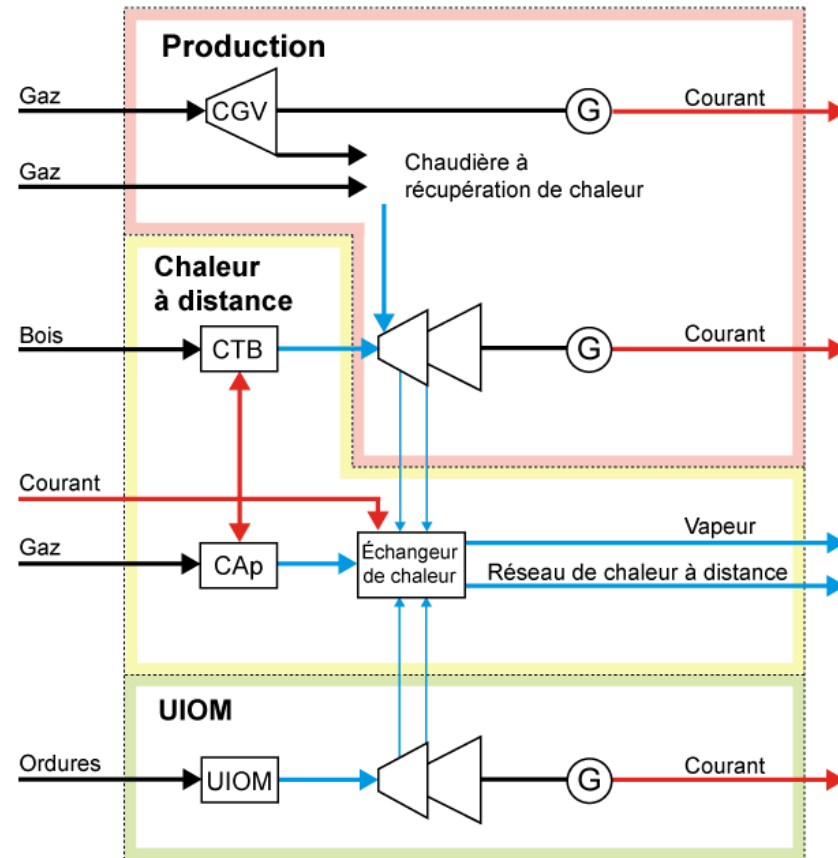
Production

Gaz

CGV

G

Courant

Gaz

Chaudière à récupération de chaleur

Chaleur à distance

Bois

CTB

G

Courant

Courant

Gaz

CAp

Échangeur de chaleur

Vapeur

Réseau de chaleur à distance

UIOM

Ordures

UIOM

G

Courant